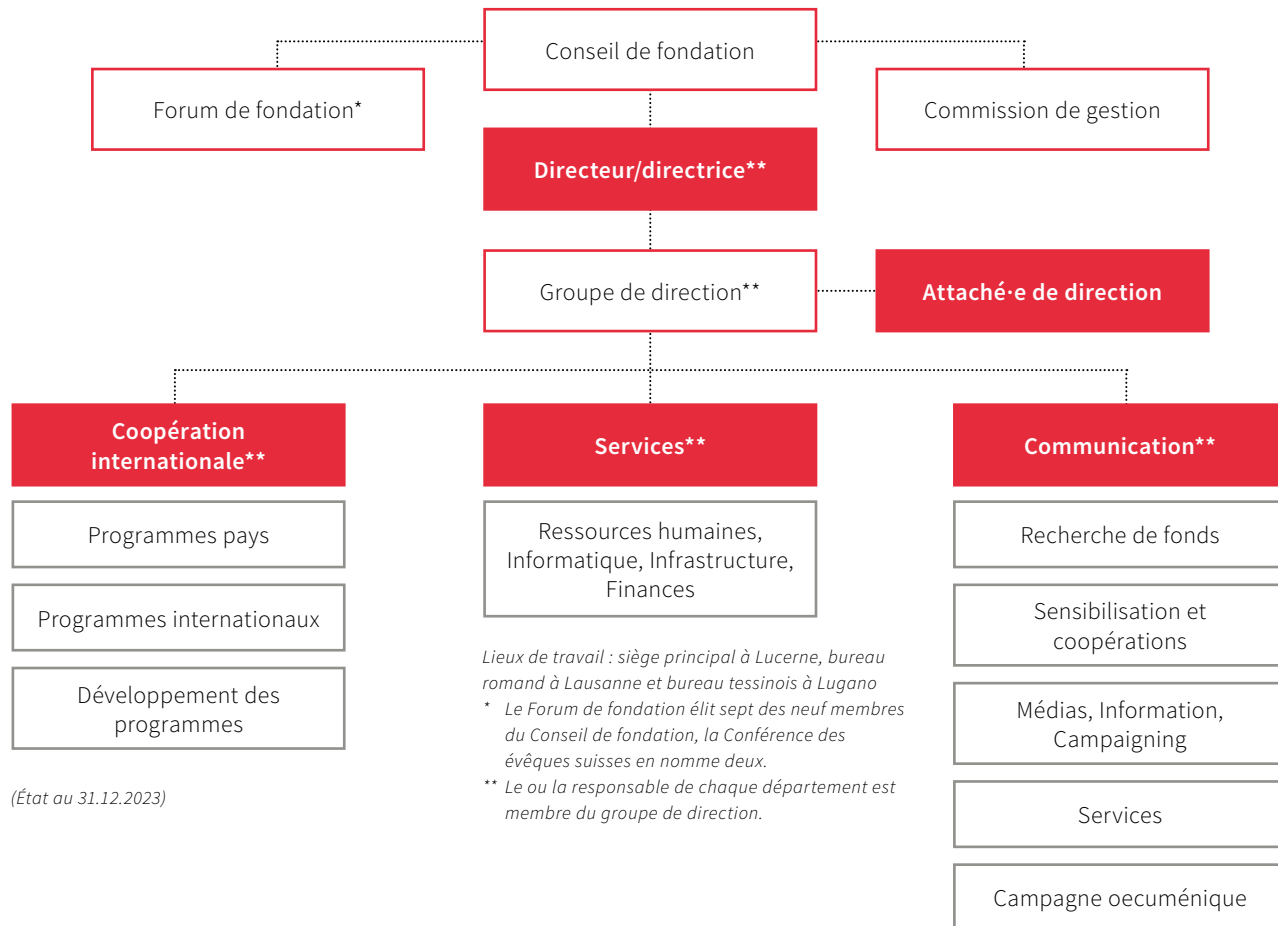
Conseil de fondation

Forum de fondation*

Commission de gestion

Directeur/directrice**

Groupe de direction**

Attaché·e de direction

Coopération internationale**

Programmes pays

Programmes internationaux

Développement des programmes

Services**

Ressources humaines, Informatique, Infrastructure, Finances

Communication**

Recherche de fonds

Sensibilisation et coopérations

Médias, Information, Campaigning

Services

Campagne oecuménique

(État au 31.12.2023)

Lieux de travail : siège principal à Lucerne, bureau romand à Lausanne et bureau tessinois à Lugano

* Le Forum de fondation élit sept des neuf membres du Conseil de fondation, la Conférence des évêques suisses en nomme deux.

** Le ou la responsable de chaque département est membre du groupe de direction.